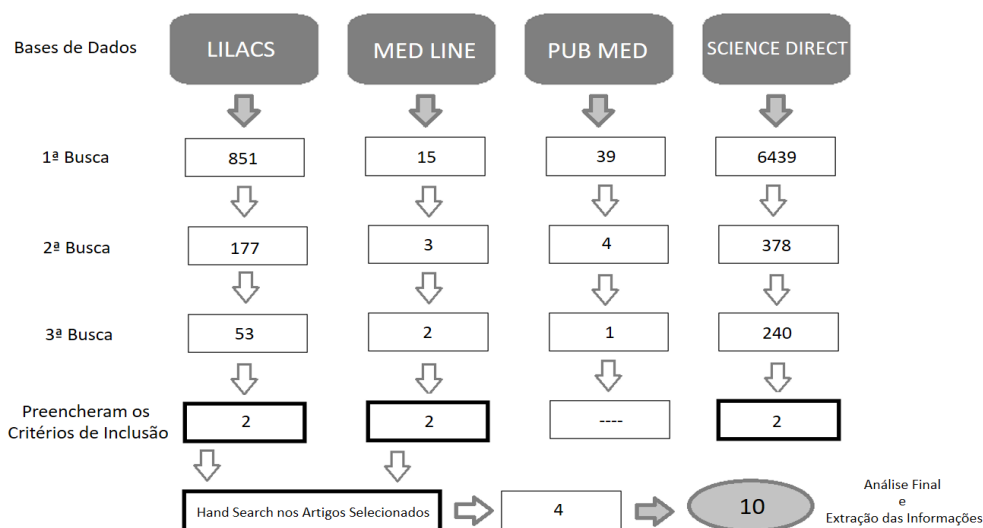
Bases de Dados

LILACS

MED LINE

PUB MED

SCIENCE DIRECT

1ª Busca

851

15

39

6439

2ª Busca

177

3

4

378

3ª Busca

53

2

1

240

Preencheram os Critérios de Inclusão

2

2

----

2

Hand Search nos Artigos Selecionados

4

10

Análise Final
e
Extração das Informações